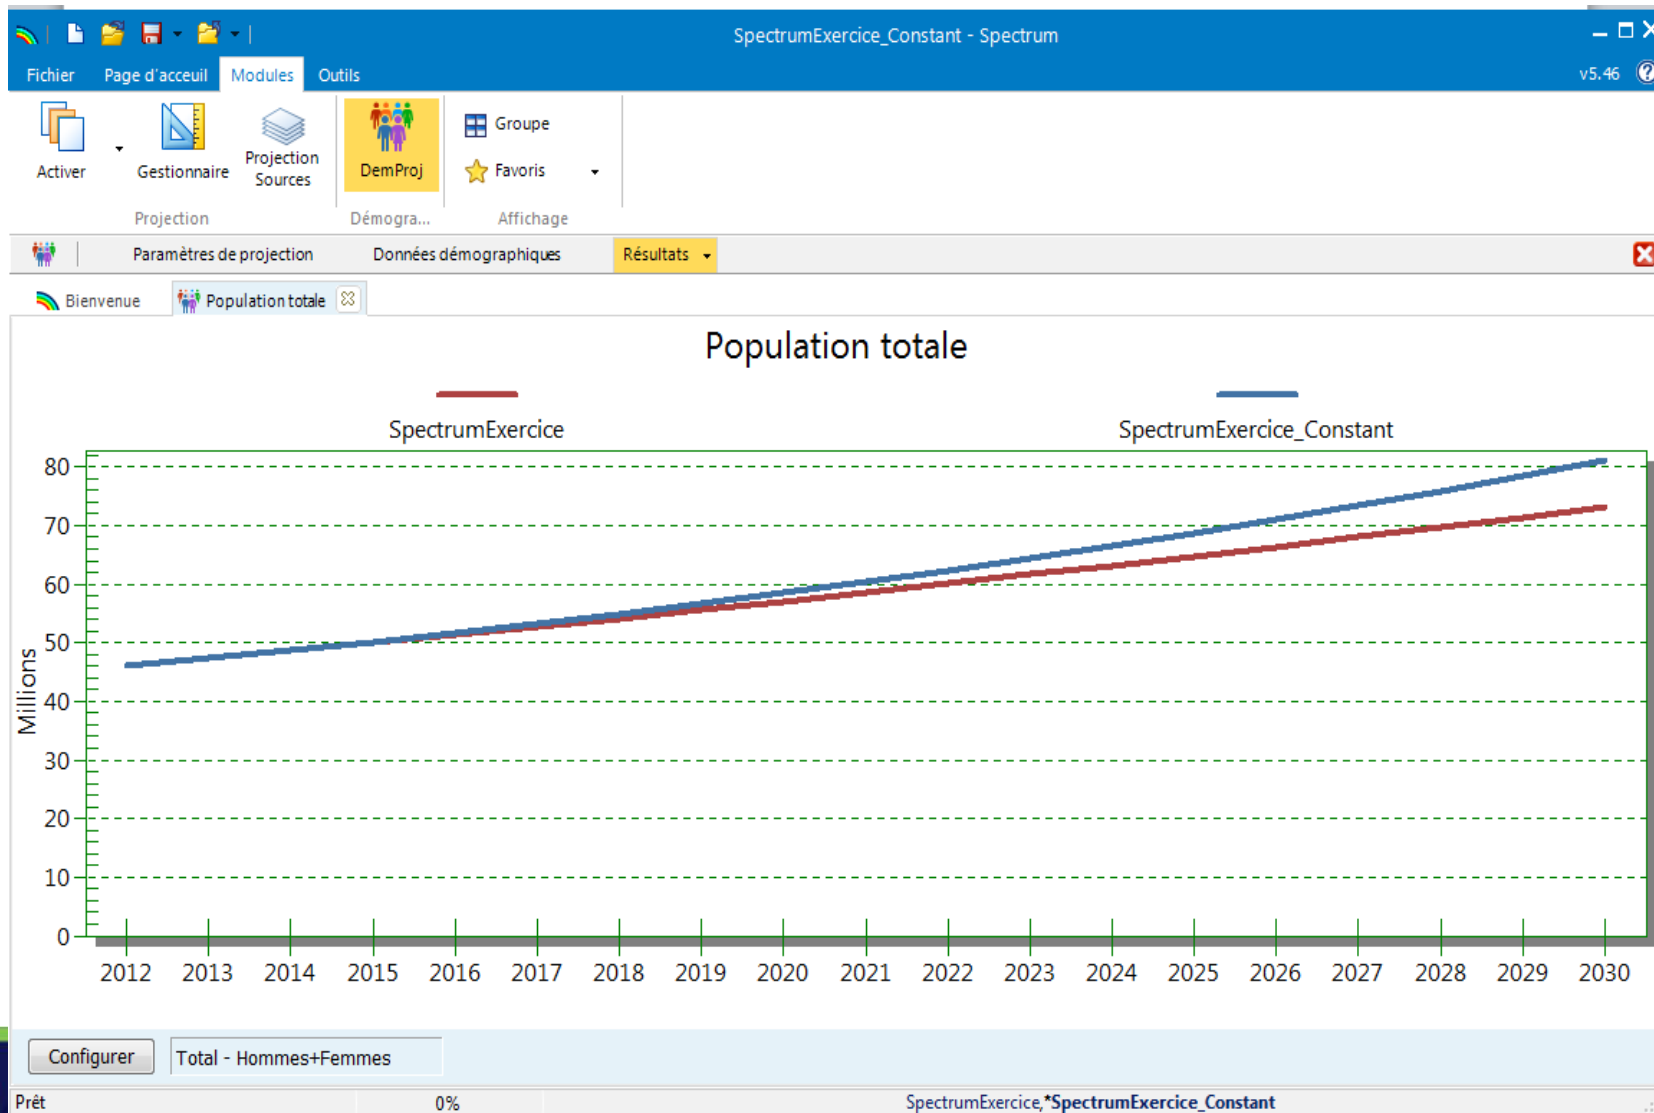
SpectrumExercice_Constant - Spectrum

Fichier Page d'acceuil Modules Outils

v5.46

Activer Gestionnaire Projection Sources DemProj Groupe Favoris

Projection Démogra... Affichage

Paramètres de projection Données démographiques Résultats

Bienvenue Population totale

Population totale

SpectrumExercice SpectrumExercice_Constant

Millions

80
70
60
50
40
30
20
10
0

2012 2013 2014 2015 2016 2017 2018 2019 2020 2021 2022 2023 2024 2025 2026 2027 2028 2029 2030

Configurer Total - Hommes+Femmes

Prêt 0% SpectrumExercice,*SpectrumExercice_Constant